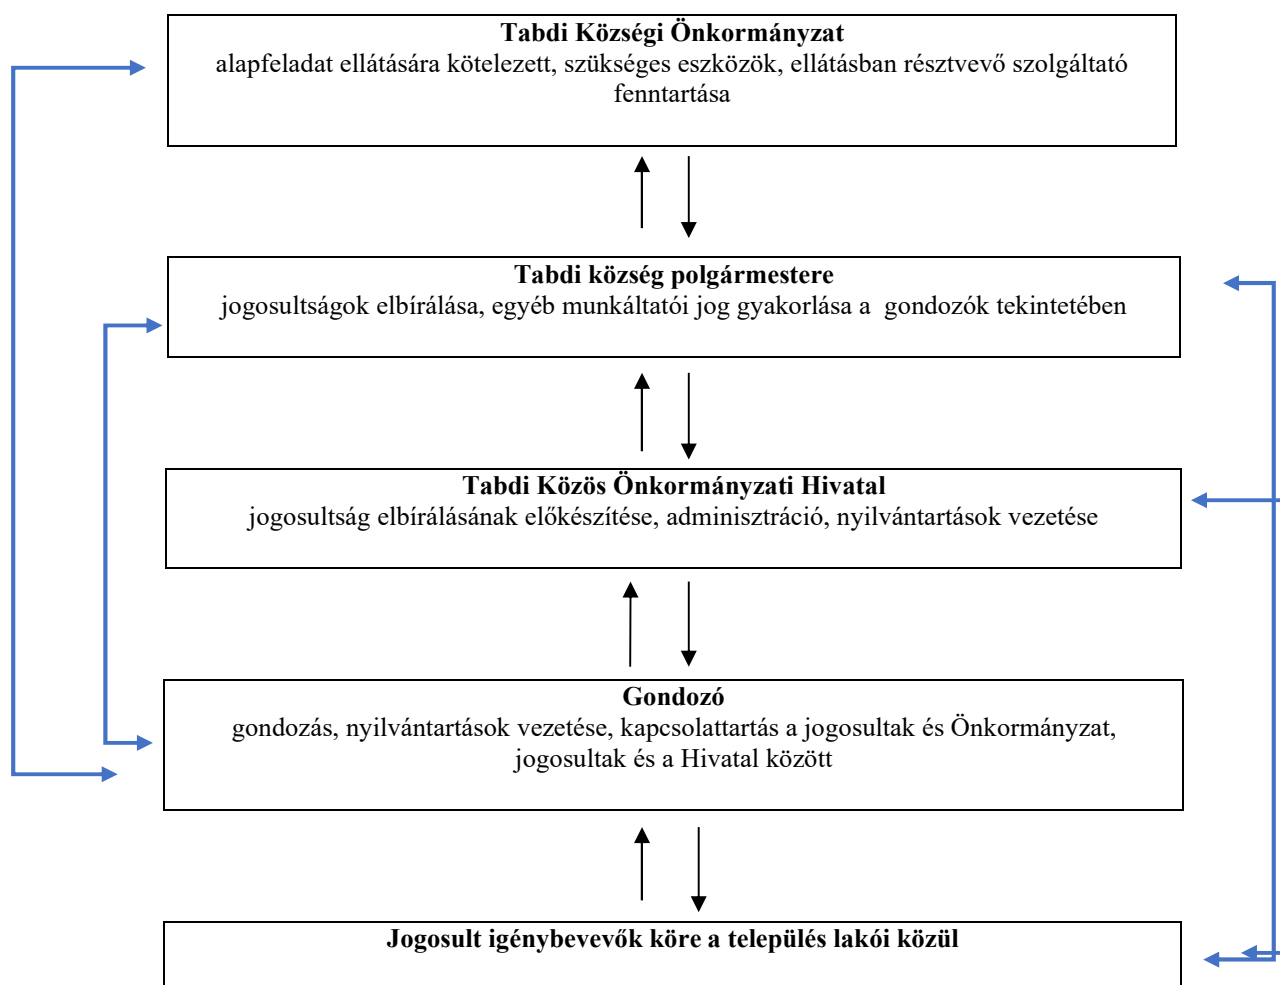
**Tabdi Községi Önkormányzat**
alapfeladat ellátására kötelezett, szükséges eszközök, ellátásban résztvevő szolgáltató fenntartása

**Tabdi község polgármestere**
jogosultságok elbírálása, egyéb munkáltatói jog gyakorlása a gondozók tekintetében

**Tabdi Közös Önkormányzati Hivatal**
jogosultság elbírálásának előkészítése, adminisztráció, nyilvántartások vezetése

**Gondozó**
gondozás, nyilvántartások vezetése, kapcsolattartás a jogosultak és Önkormányzat, jogosultak és a Hivatal között

**Jogosult igénybevevők köre a település lakói közül**